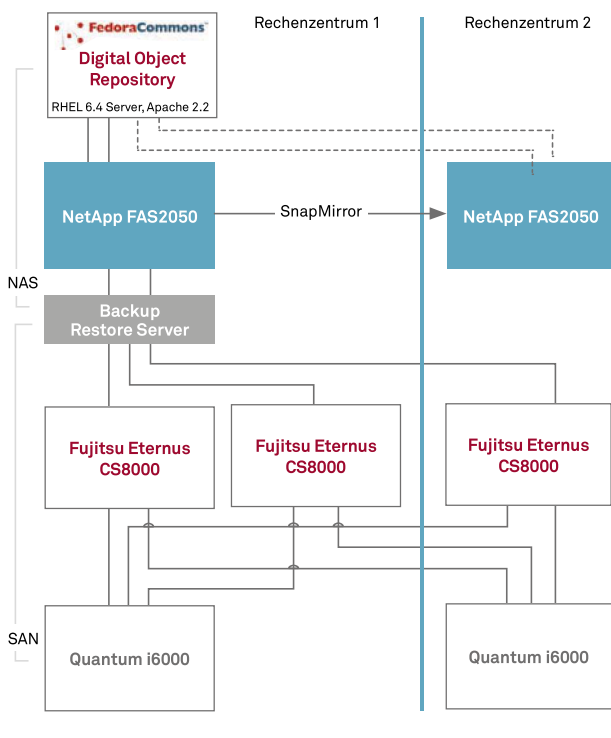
FedoraCommons
Digital Object Repository
RHEL 6.4 Server, Apache 2.2

Rechenzentrum 1

Rechenzentrum 2

NetApp FAS2050

SnapMirror

NetApp FAS2050

NAS

Backup Restore Server

Fujitsu Eternus CS8000

Fujitsu Eternus CS8000

Fujitsu Eternus CS8000

SAN

Quantum i6000

Quantum i6000